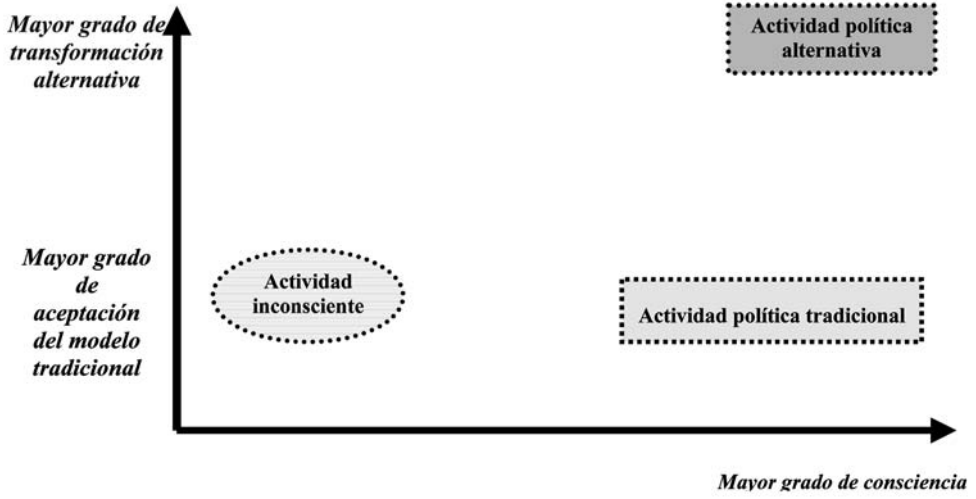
Mayor grado de transformación alternativa

Actividad política alternativa

Mayor grado de aceptación del modelo tradicional

Actividad inconsciente

Actividad política tradicional

Mayor grado de consciencia